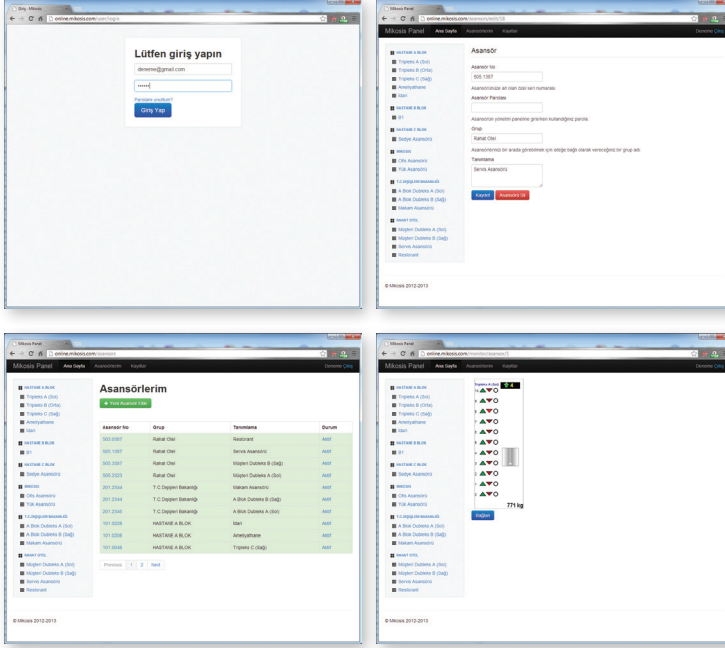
Giriş - Mikosis
online.mikosis.com/user/login

Lütfen giriş yapın

deneme@gmail.com

••••••

Parolamı unuttum?

Giriş Yap

Mikosis Panel
online.mikosis.com/asansor/edit/18

Mikosis Panel Ana Sayfa Asansörlerim Kayıtlar Deneme Çıkış

HASTANE A BLOK
Tripleks A (Sol)
Tripleks B (Orta)
Tripleks C (Sağ)
Ameliyathane
Ilan
HASTANE B BLOK
B1
HASTANE C BLOK
Sadye Asansörü
MIKOSIS
Ofis Asansörü
Yük Asansörü
T.C.DIŞİŞLERİ BAKANLIĞI
A Blok Dubleks A (Sol)
A Blok Dubleks B (Sağ)
Makam Asansörü
RAHAT OTEL
Müşteri Dubleks A (Sol)
Müşteri Dubleks B (Sağ)
Servis Asansörü
Restorant

Asansör

Asansör No
505.1087
Asansörünüze ait olan özel seri numarası
Asansör Parolası
Asansörünün yönetim paneline girerken kullandığınız parola
Grup
Rahat Otel
Asansörlerinizi bir arada görebilmek için isteğe bağlı olarak vereceğiniz bir grup adı
Tanımlama
Servis Asansörü

Kaydet Asansörü Sil

© Mikosis 2012-2013

Mikosis Panel
online.mikosis.com/asansor

Mikosis Panel Ana Sayfa Asansörlerim Kayıtlar Deneme Çıkış

Asansörlerim

+ Yeni Asansör Ekle

| Asansör No | Grup | Tanımlama | Durum |
|---|---|---|---|
| 505.0987 | Rahat Otel | Restorant | Aktif |
| 505.1087 | Rahat Otel | Servis Asansörü | Aktif |
| 505.2087 | Rahat Otel | Müşteri Dubleks B (Sağ) | Aktif |
| 505.2023 | Rahat Otel | Müşteri Dubleks A (Sol) | Aktif |
| 201.2344 | T.C Dışişleri Bakanlığı | Makam Asansörü | Aktif |
| 201.2344 | T.C Dışişleri Bakanlığı | A Blok Dubleks B (Sağ) | Aktif |
| 201.2345 | T.C Dışişleri Bakanlığı | A Blok Dubleks A (Sol) | Aktif |
| 101.0205 | HASTANE A BLOK | Ilan | Aktif |
| 101.0208 | HASTANE A BLOK | Ameliyathane | Aktif |
| 101.0848 | HASTANE A BLOK | Tripleks C (Sağ) | Aktif |

Previous 1 2 Next

© Mikosis 2012-2013

Mikosis Panel
online.mikosis.com/monitor/asansor/3

Mikosis Panel Ana Sayfa Asansörlerim Kayıtlar Deneme Çıkış

Tripleks A (Sol)
4

771 kg

Bağlan

© Mikosis 2012-2013